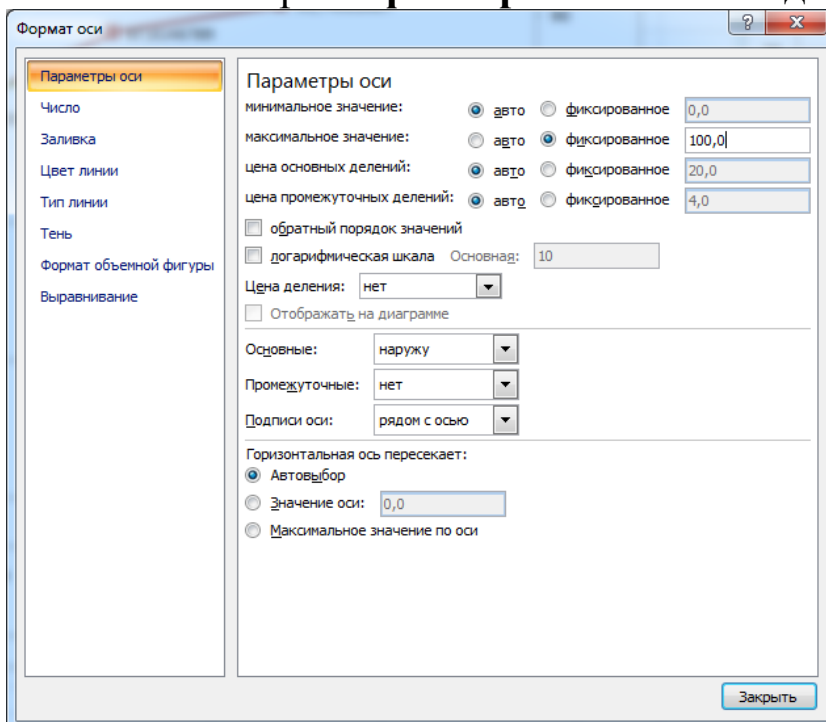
Формат оси

Параметры оси
Число
Заливка
Цвет линии
Тип линии
Тень
Формат объемной фигуры
Выравнивание

Параметры оси
минимальное значение: авто фиксированное 0,0
максимальное значение: авто фиксированное 100,0
цена основных делений: авто фиксированное 20,0
цена промежуточных делений: авто фиксированное 4,0
обратный порядок значений
логарифмическая шкала Основная: 10
Цена деления: нет
Отображать на диаграмме
Основные: наружу
Промежуточные: нет
Подписи оси: рядом с осью
Горизонтальная ось пересекает:
Автовыбор
Значение оси: 0,0
Максимальное значение по оси

Закрыть